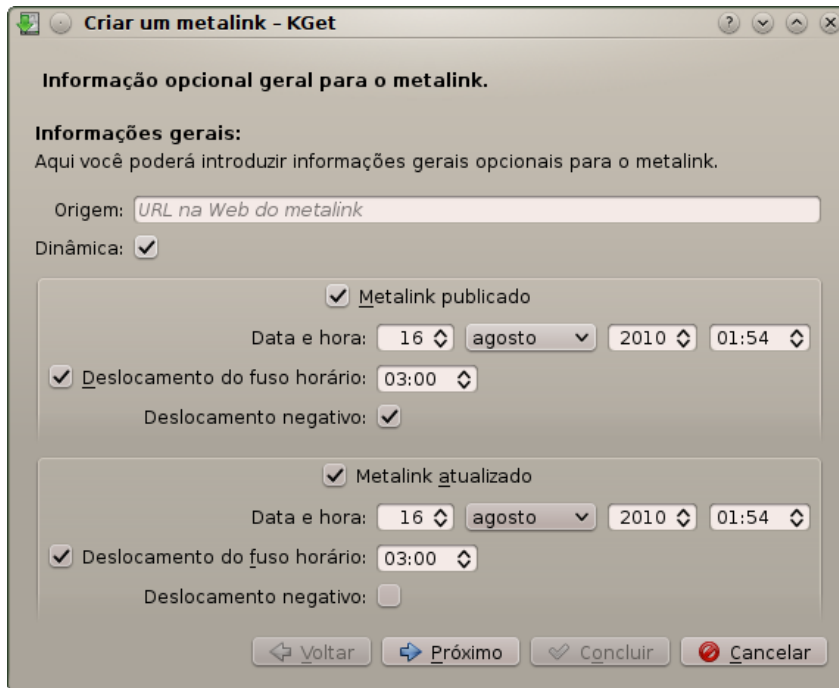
Criar um metalink - KGet

Informação opcional geral para o metalink.

Informações gerais:
Aqui você poderá introduzir informações gerais opcionais para o metalink.

Origem: URL na Web do metalink

Dinâmica:

Metalink publicado

Data e hora: 16 agosto 2010 01:54

Deslocamento do fuso horário: 03:00

Deslocamento negativo:

Metalink atualizado

Data e hora: 16 agosto 2010 01:54

Deslocamento do fuso horário: 03:00

Deslocamento negativo:

Voltar Próximo Concluir Cancelar